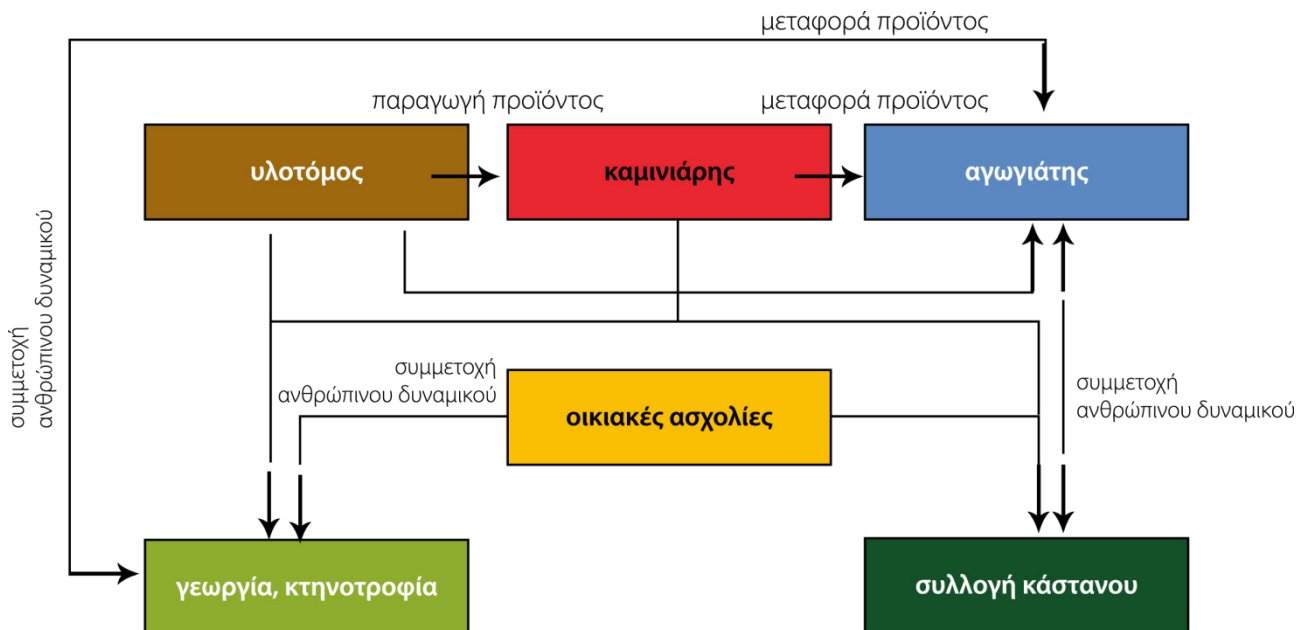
μεταφορά προϊόντος

παραγωγή προϊόντος

μεταφορά προϊόντος

υλοτόμος

καμινιάρης

αγωγιάτης

συμμετοχή ανθρώπινου δυναμικού

συμμετοχή ανθρώπινου δυναμικού

οικιακές ασχολίες

συμμετοχή ανθρώπινου δυναμικού

γεωργία, κτηνοτροφία

συλλογή κάστανου